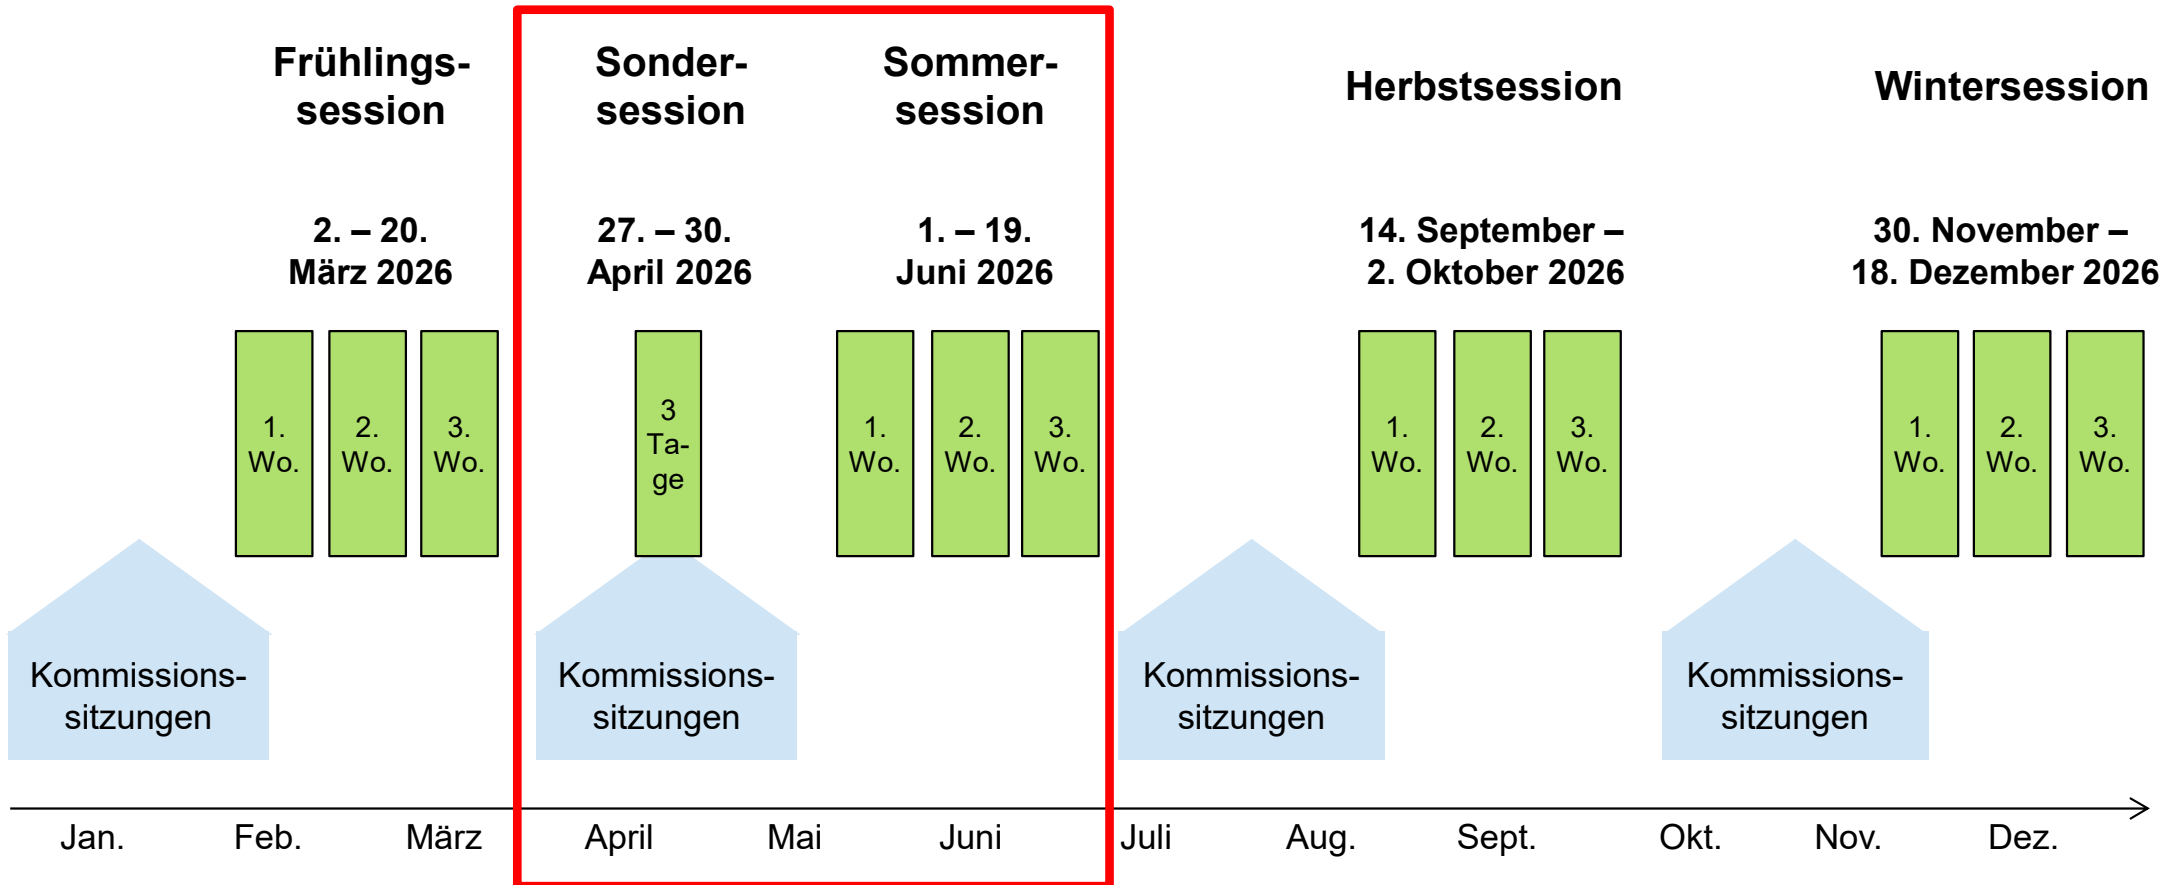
Frühlingssession

2. – 20. März 2026

1. Wo.

2. Wo.

3. Wo.

Sondersession

27. – 30. April 2026

3 Tage

Sommersession

1. – 19. Juni 2026

1. Wo.

2. Wo.

3. Wo.

Herbstsession

14. September – 2. Oktober 2026

1. Wo.

2. Wo.

3. Wo.

Wintersession

30. November – 18. Dezember 2026

1. Wo.

2. Wo.

3. Wo.

Kommissionssitzungen

Kommissionssitzungen

Kommissionssitzungen

Kommissionssitzungen

Jan. Feb. März April Mai Juni Juli Aug. Sept. Okt. Nov. Dez.